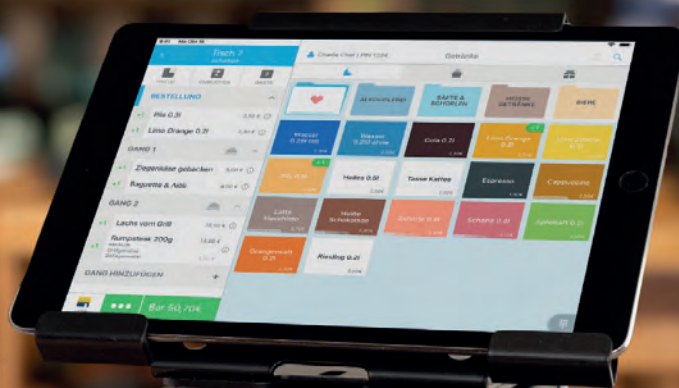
Tisch 7

BESTELLUNG

+1 Pils 0,3l 3,50 €

+1 Limo Orange 0,2l

GANG 1

+1 Ziegenkäse gebacken

+1 Baguette & Aioli

GANG 2

+1 Lachs vom Grill

+1 Rumpsteak 200g

GANG HINZUFÜGEN +

Bar 50,70€

Charlie Chef | PM 1104

Getränke

ALKOHOLFREI

SÄFTE & SCHORLEN

HEISSE GETRÄNKE

BIERE

Wasser 0,25l

Wasser 0,25l

Cola 0,2l

Limo Orange 0,2l

Limo Zitrone 0,2l

Pils 0,3l

Helles 0,5l

Tasse Kaffee

Espresso

Cappuccino

Latte Macchiato

Heiße Schokolade

Rhabarber 0,2l

Apfelschorle 0,2l

Apfelsaft 0,2l

Orangensaft 0,2l

Riesling 0,2l